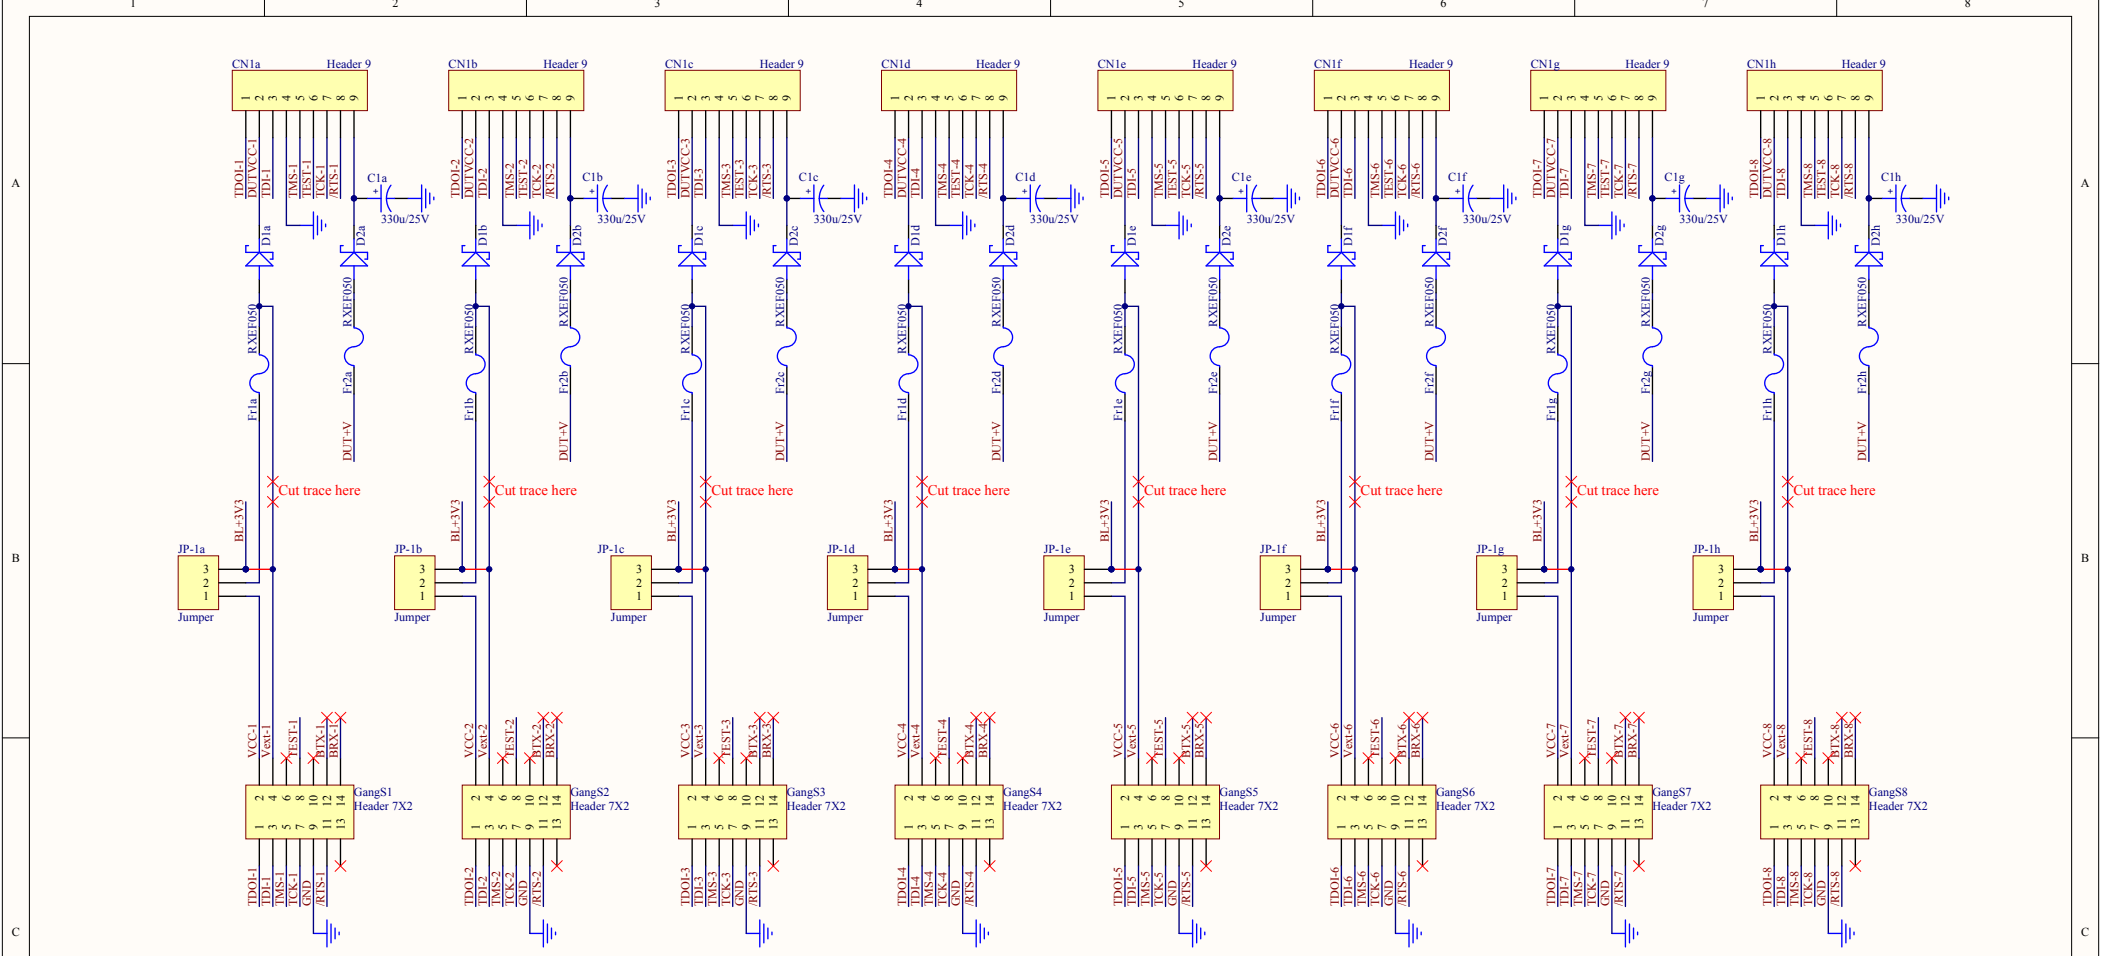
1 2 3 4 5 6 7 8

A

CN1a Header 9
1 2 3 4 5 6 7 8 9
TDOI-1 DUTVCC-1 TDI-1 TMS-1 TEST-1 TCK-1 /RTS-1
C1a
330u/25V
D1a D2a
RXEF050 Fr1a
RXEF050 Fr2a
DUT+V
Cut trace here
BL+3V3
JP-1a
3 2 1
Jumper
VCC-1 Vext-1 TEST-1 BTX-1 BRX-1
GangS1 Header 7X2
2 4 6 8 10 12 14
1 3 5 7 9 11 13
TDOI-1 TDI-1 TMS-1 TCK-1 GND /RTS-1

CN1b Header 9
1 2 3 4 5 6 7 8 9
TDOI-2 DUTVCC-2 TDI-2 TMS-2 TEST-2 TCK-2 /RTS-2
C1b
330u/25V
D1b D2b
RXEF050 Fr1b
RXEF050 Fr2b
DUT+V
Cut trace here
BL+3V3
JP-1b
3 2 1
Jumper
VCC-2 Vext-2 TEST-2 BTX-2 BRX-2
GangS2 Header 7X2
2 4 6 8 10 12 14
1 3 5 7 9 11 13
TDOI-2 TDI-2 TMS-2 TCK-2 GND /RTS-2

CN1c Header 9
1 2 3 4 5 6 7 8 9
TDOI-3 DUTVCC-3 TDI-3 TMS-3 TEST-3 TCK-3 /RTS-3
C1c
330u/25V
D1c D2c
RXEF050 Fr1c
RXEF050 Fr2c
DUT+V
Cut trace here
BL+3V3
JP-1c
3 2 1
Jumper
VCC-3 Vext-3 TEST-3 BTX-3 BRX-3
GangS3 Header 7X2
2 4 6 8 10 12 14
1 3 5 7 9 11 13
TDOI-3 TDI-3 TMS-3 TCK-3 GND /RTS-3

CN1d Header 9
1 2 3 4 5 6 7 8 9
TDOI-4 DUTVCC-4 TDI-4 TMS-4 TEST-4 TCK-4 /RTS-4
C1d
330u/25V
D1d D2d
RXEF050 Fr1d
RXEF050 Fr2d
DUT+V
Cut trace here
BL+3V3
JP-1d
3 2 1
Jumper
VCC-4 Vext-4 TEST-4 BTX-4 BRX-4
GangS4 Header 7X2
2 4 6 8 10 12 14
1 3 5 7 9 11 13
TDOI-4 TDI-4 TMS-4 TCK-4 GND /RTS-4

CN1e Header 9
1 2 3 4 5 6 7 8 9
TDOI-5 DUTVCC-5 TDI-5 TMS-5 TEST-5 TCK-5 /RTS-5
C1e
330u/25V
D1e D2e
RXEF050 Fr1e
RXEF050 Fr2e
DUT+V
Cut trace here
BL+3V3
JP-1e
3 2 1
Jumper
VCC-5 Vext-5 TEST-5 BTX-5 BRX-5
GangS5 Header 7X2
2 4 6 8 10 12 14
1 3 5 7 9 11 13
TDOI-5 TDI-5 TMS-5 TCK-5 GND /RTS-5

CN1f Header 9
1 2 3 4 5 6 7 8 9
TDOI-6 DUTVCC-6 TDI-6 TMS-6 TEST-6 TCK-6 /RTS-6
C1f
330u/25V
D1f D2f
RXEF050 Fr1f
RXEF050 Fr2f
DUT+V
Cut trace here
BL+3V3
JP-1f
3 2 1
Jumper
VCC-6 Vext-6 TEST-6 BTX-6 BRX-6
GangS6 Header 7X2
2 4 6 8 10 12 14
1 3 5 7 9 11 13
TDOI-6 TDI-6 TMS-6 TCK-6 GND /RTS-6

CN1g Header 9
1 2 3 4 5 6 7 8 9
TDOI-7 DUTVCC-7 TDI-7 TMS-7 TEST-7 TCK-7 /RTS-7
C1g
330u/25V
D1g D2g
RXEF050 Fr1g
RXEF050 Fr2g
DUT+V
Cut trace here
BL+3V3
JP-1g
3 2 1
Jumper
VCC-7 Vext-7 TEST-7 BTX-7 BRX-7
GangS7 Header 7X2
2 4 6 8 10 12 14
1 3 5 7 9 11 13
TDOI-7 TDI-7 TMS-7 TCK-7 GND /RTS-7

CN1h Header 9
1 2 3 4 5 6 7 8 9
TDOI-8 DUTVCC-8 TDI-8 TMS-8 TEST-8 TCK-8 /RTS-8
C1h
330u/25V
D1h D2h
RXEF050 Fr1h
RXEF050 Fr2h
DUT+V
Cut trace here
BL+3V3
JP-1h
3 2 1
Jumper
VCC-8 Vext-8 TEST-8 BTX-8 BRX-8
GangS8 Header 7X2
2 4 6 8 10 12 14
1 3 5 7 9 11 13
TDOI-8 TDI-8 TMS-8 TCK-8 GND /RTS-8

B

C